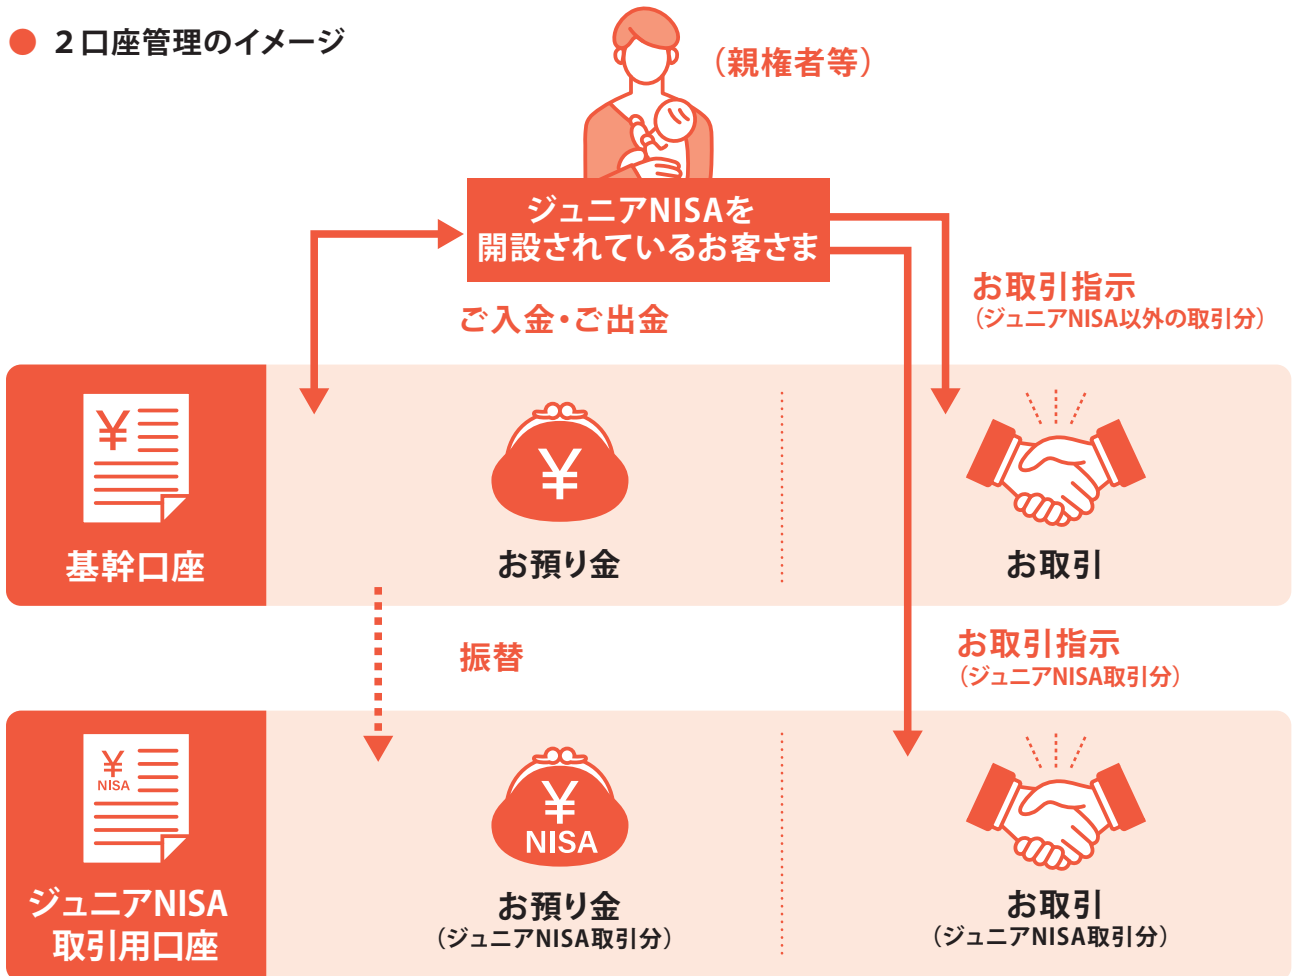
● 2口座管理のイメージ

（親権者等）

ジュニアNISAを開設されているお客さま

ご入金・ご出金

お取引指示
（ジュニアNISA以外の取引分）

¥

基幹口座

¥

お預り金

お取引

振替

お取引指示
（ジュニアNISA取引分）

¥
NISA

ジュニアNISA取引用口座

¥
NISA

お預り金
（ジュニアNISA取引分）

お取引
（ジュニアNISA取引分）